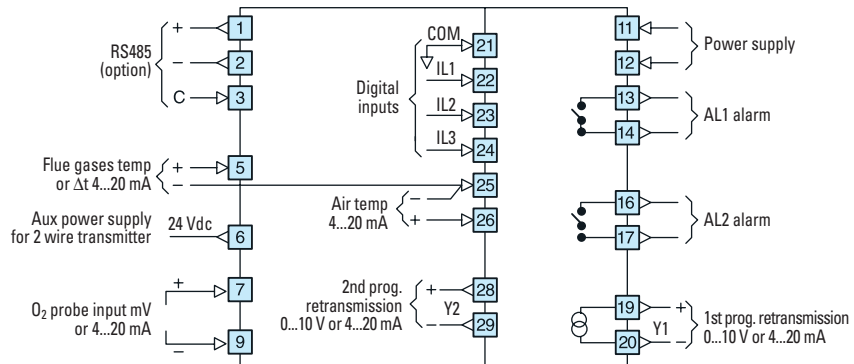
+ 1
RS485 (option) – 2
C 3

Flue gases temp or $\Delta$t 4...20 mA + – 5

Aux power supply for 2 wire transmitter 24 Vdc 6

O$_2$ probe input mV or 4...20 mA + 7 – 9

COM 21
Digital inputs IL1 22 IL2 23 IL3 24

25
Air temp 4...20 mA – + 26

2nd prog. retransmission 0...10 V or 4...20 mA + Y2 28 29

11 Power supply 12

13 AL1 alarm 14

16 AL2 alarm 17

19 + Y1 20 1st prog. retransmission 0...10 V or 4...20 mA